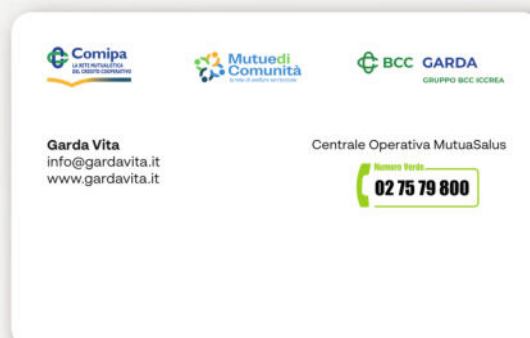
Comipa
LA RETE MUTUALISTICA DEL CREDITO COOPERATIVO

Mutue di Comunità
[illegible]

BCC GARDA
GRUPPO BCC ICCREA

Garda Vita
info@gardavita.it
www.gardavita.it

Centrale Operativa MutuaSalus

Numero Verde
02 75 79 800